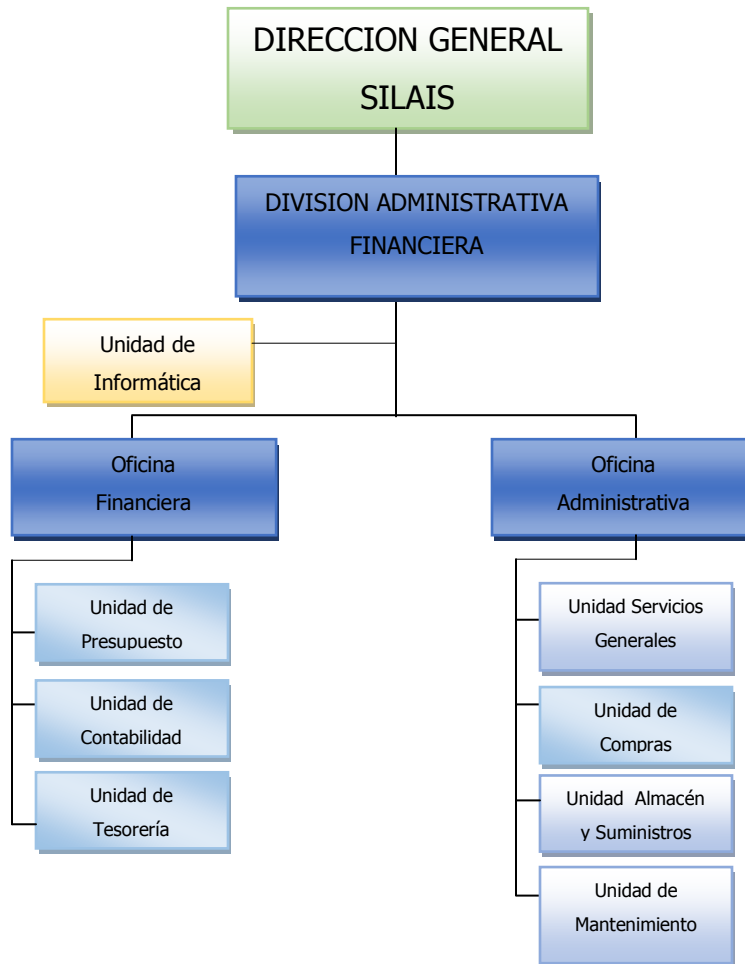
DIRECCION GENERAL SILAIS

DIVISION ADMINISTRATIVA FINANCIERA

Unidad de Informática

Oficina Financiera

Oficina Administrativa

Unidad de Presupuesto

Unidad de Contabilidad

Unidad de Tesorería

Unidad Servicios Generales

Unidad de Compras

Unidad Almacén y Suministros

Unidad de Mantenimiento